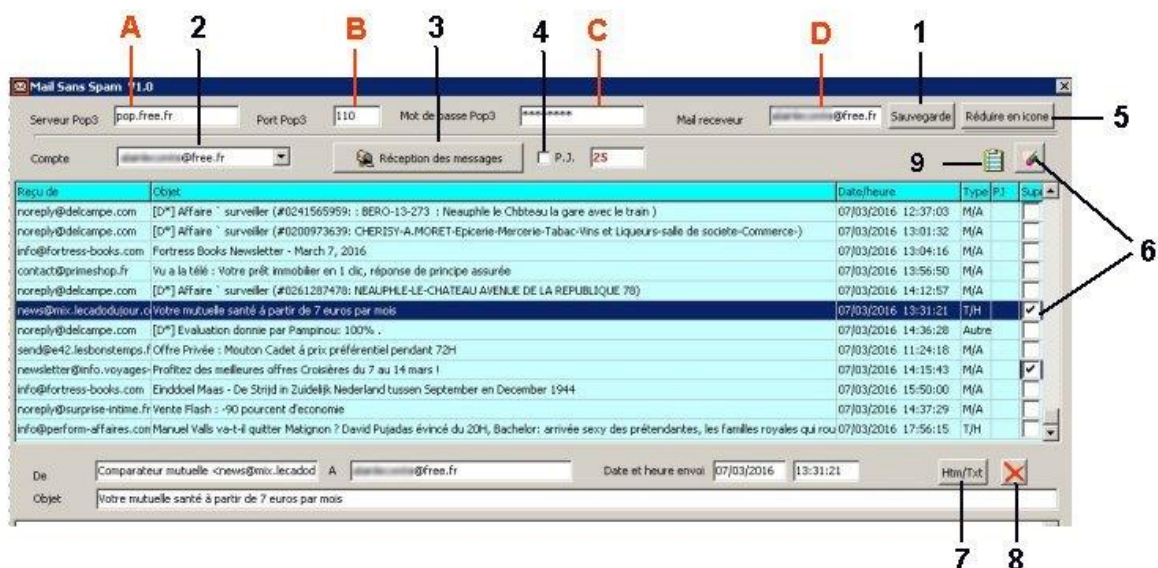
A 2 B 3 4 C D 1

Mail Sans Spam V1.0

Serveur Pop3 pop.free.fr Port Pop3 110 Mot de passe Pop3 ******** Mail receveur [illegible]@free.fr Sauvegarde Réduire en icone 5

Compte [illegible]@free.fr Réception des messages P.J. 25

9 6

| Reçu de | Objet | Date/heure | Type | PJ | Sup |
|---|---|---|---|---|---|
| noreply@delcampe.com | [D*] Affaire ` surveiller (#0241565959: : BERO-13-273 : Neauphle le Chbteau la gare avec le train ) | 07/03/2016 12:37:03 | M/A | | |
| noreply@delcampe.com | [D*] Affaire ` surveiller (#0200973639: CHERISY-A.MORET-Epicerie-Mercerie-Tabac-Vins et Liqueurs-salle de societe-Commerce-) | 07/03/2016 13:01:32 | M/A | | |
| info@fortress-books.com | Fortress Books Newsletter - March 7, 2016 | 07/03/2016 13:04:16 | M/A | | |
| contact@primeshop.fr | Vu a la télé : Votre prêt immobilier en 1 clic, réponse de principe assurée | 07/03/2016 13:56:50 | M/A | | |
| noreply@delcampe.com | [D*] Affaire ` surveiller (#0261287478: NEAUPHLE-LE-CHATEAU AVENUE DE LA REPUBLIQUE 78) | 07/03/2016 14:12:57 | M/A | | |
| news@mix.lecadodujour.c | Votre mutuelle santé à partir de 7 euros par mois | 07/03/2016 13:31:21 | T/H | | ✔ |
| noreply@delcampe.com | [D*] Evaluation donnie par Pampinou: 100% . | 07/03/2016 14:36:28 | Autre | | |
| send@e42.lesbonstemps.f | Offre Privée : Mouton Cadet à prix préférentiel pendant 72H | 07/03/2016 11:24:18 | M/A | | |
| newsletter@info.voyages- | Profitez des meilleures offres Croisières du 7 au 14 mars ! | 07/03/2016 14:15:43 | M/A | | ✔ |
| info@fortress-books.com | Einddoel Maas - De Strijd in Zuidelijk Nederland tussen September en December 1944 | 07/03/2016 15:50:00 | M/A | | |
| noreply@surprise-intime.fr | Vente Flash : -90 pourcent d'economie | 07/03/2016 14:37:29 | M/A | | |
| info@perform-affaires.com | Manuel Valls va-t-il quitter Matignon ? David Pujadas évincé du 20H, Bachelor: arrivée sexy des prétendantes, les familles royales qui rou | 07/03/2016 17:56:15 | T/H | | |

De Comparateur mutuelle <news@mix.lecadod A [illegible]@free.fr Date et heure envoi 07/03/2016 13:31:21 Htm/Txt

Objet Votre mutuelle santé à partir de 7 euros par mois

7 8